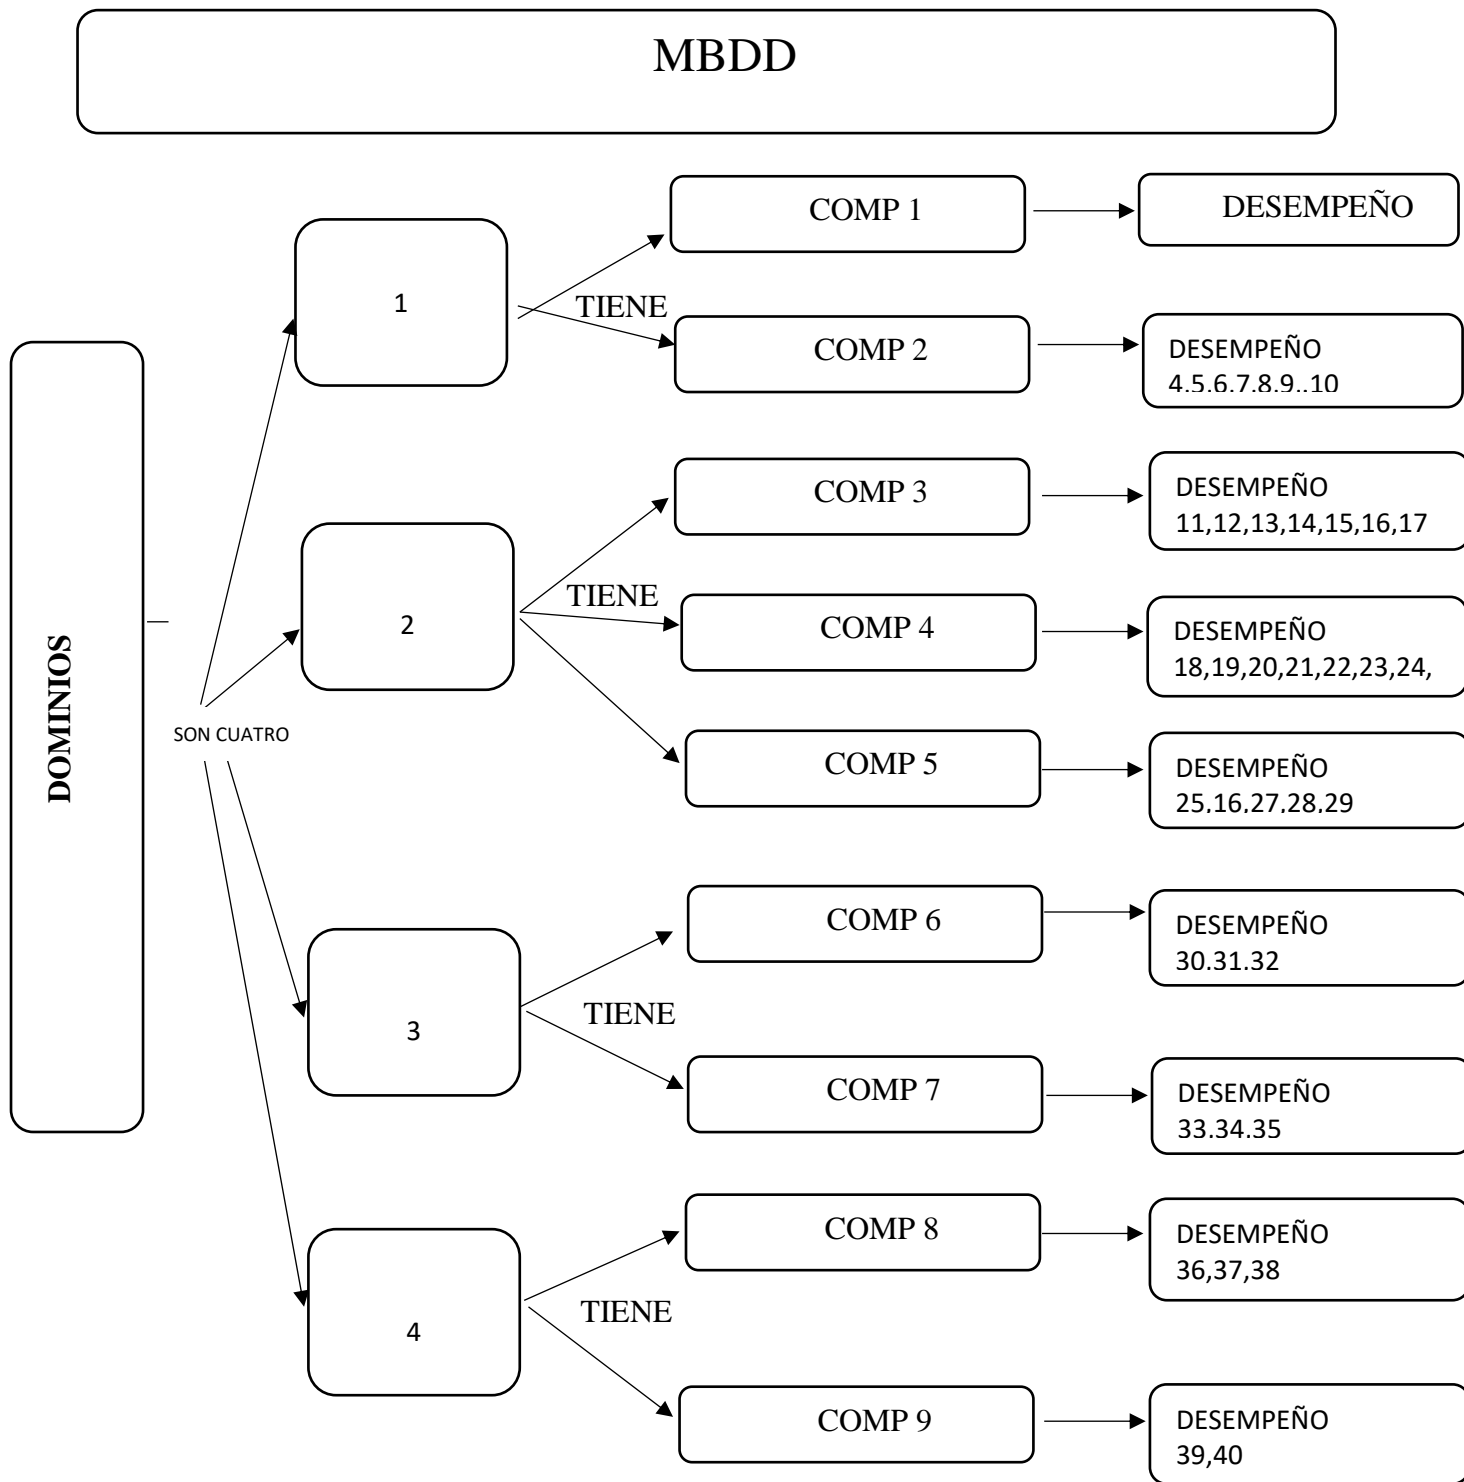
MBDD

DOMINIOS

SON CUATRO

1

TIENE

COMP 1

DESEMPEÑO

COMP 2

DESEMPEÑO 4.5.6.7.8.9..10

2

TIENE

COMP 3

DESEMPEÑO 11,12,13,14,15,16,17

COMP 4

DESEMPEÑO 18,19,20,21,22,23,24,

COMP 5

DESEMPEÑO 25.16.27.28.29

3

TIENE

COMP 6

DESEMPEÑO 30.31.32

COMP 7

DESEMPEÑO 33.34.35

4

TIENE

COMP 8

DESEMPEÑO 36,37,38

COMP 9

DESEMPEÑO 39,40